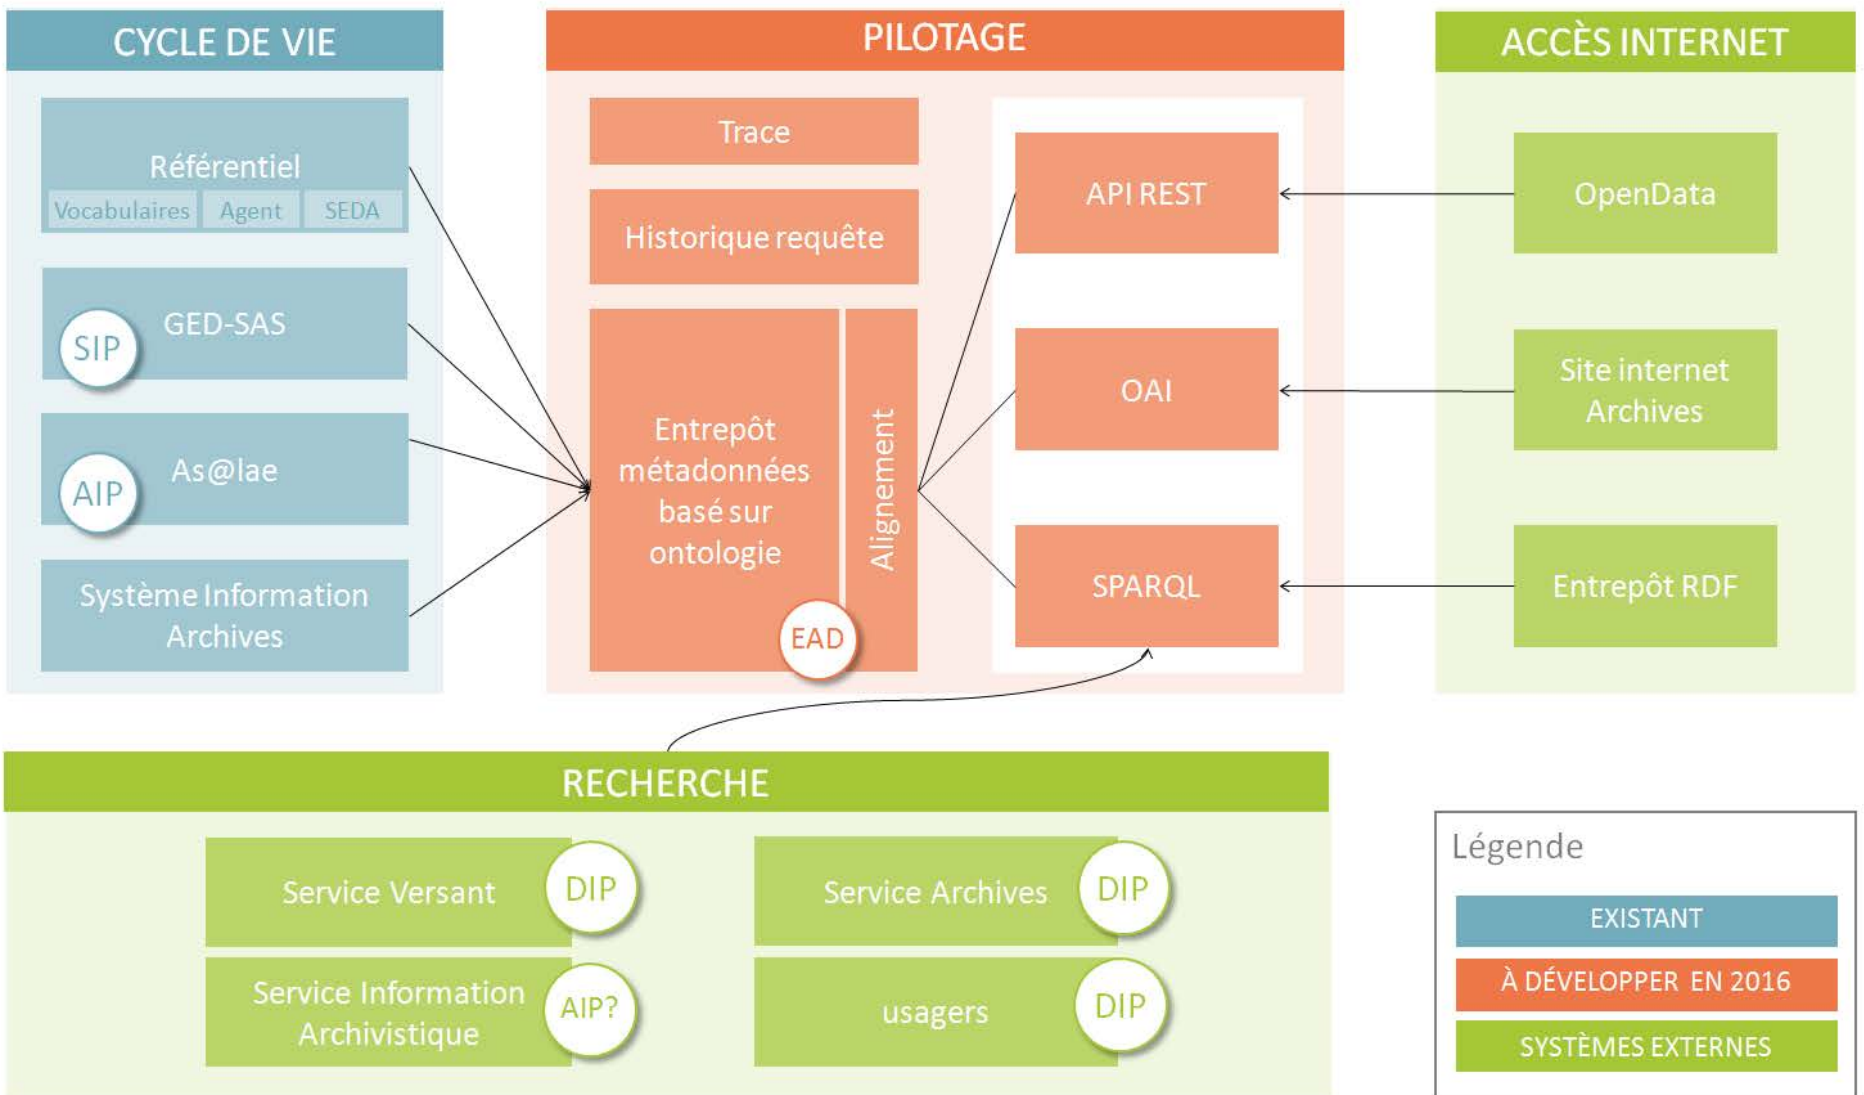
CYCLE DE VIE

Référentiel
Vocabulaires Agent SEDA

SIP GED-SAS

AIP As@lae

Système Information Archives

PILOTAGE

Trace

Historique requête

Entrepôt métadonnées basé sur ontologie

EAD

Alignement

API REST

OAI

SPARQL

ACCÈS INTERNET

OpenData

Site internet Archives

Entrepôt RDF

RECHERCHE

Service Versant DIP

Service Archives DIP

Service Information Archivistique AIP?

usagers DIP

Légende

EXISTANT

À DÉVELOPPER EN 2016

SYSTÈMES EXTERNES